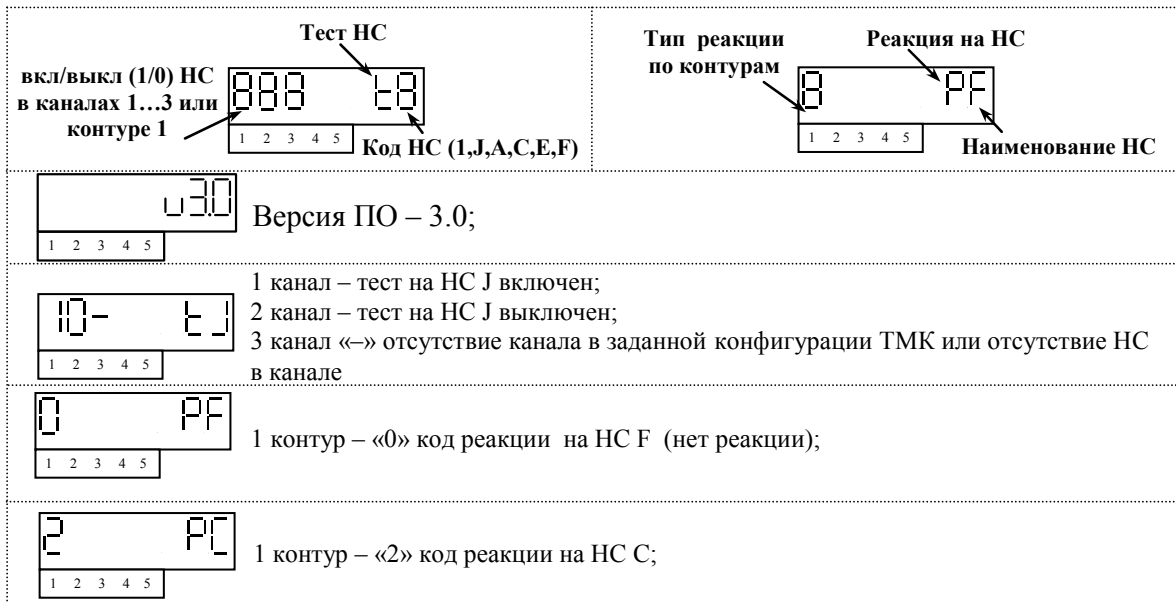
Тест НС

вкл/выкл (1/0) НС в каналах 1…3 или контуре 1

888 t8

1 2 3 4 5

Код НС (1,J,A,C,E,F)

Тип реакции по контурам

Реакция на НС

8 PF

1 2 3 4 5

Наименование НС

u3.0

1 2 3 4 5

Версия ПО – 3.0;

10- tJ

1 2 3 4 5

1 канал – тест на НС J включен;
2 канал – тест на НС J выключен;
3 канал «–» отсутствие канала в заданной конфигурации ТМК или отсутствие НС в канале

0 PF

1 2 3 4 5

1 контур – «0» код реакции на НС F (нет реакции);

2 PC

1 2 3 4 5

1 контур – «2» код реакции на НС С;